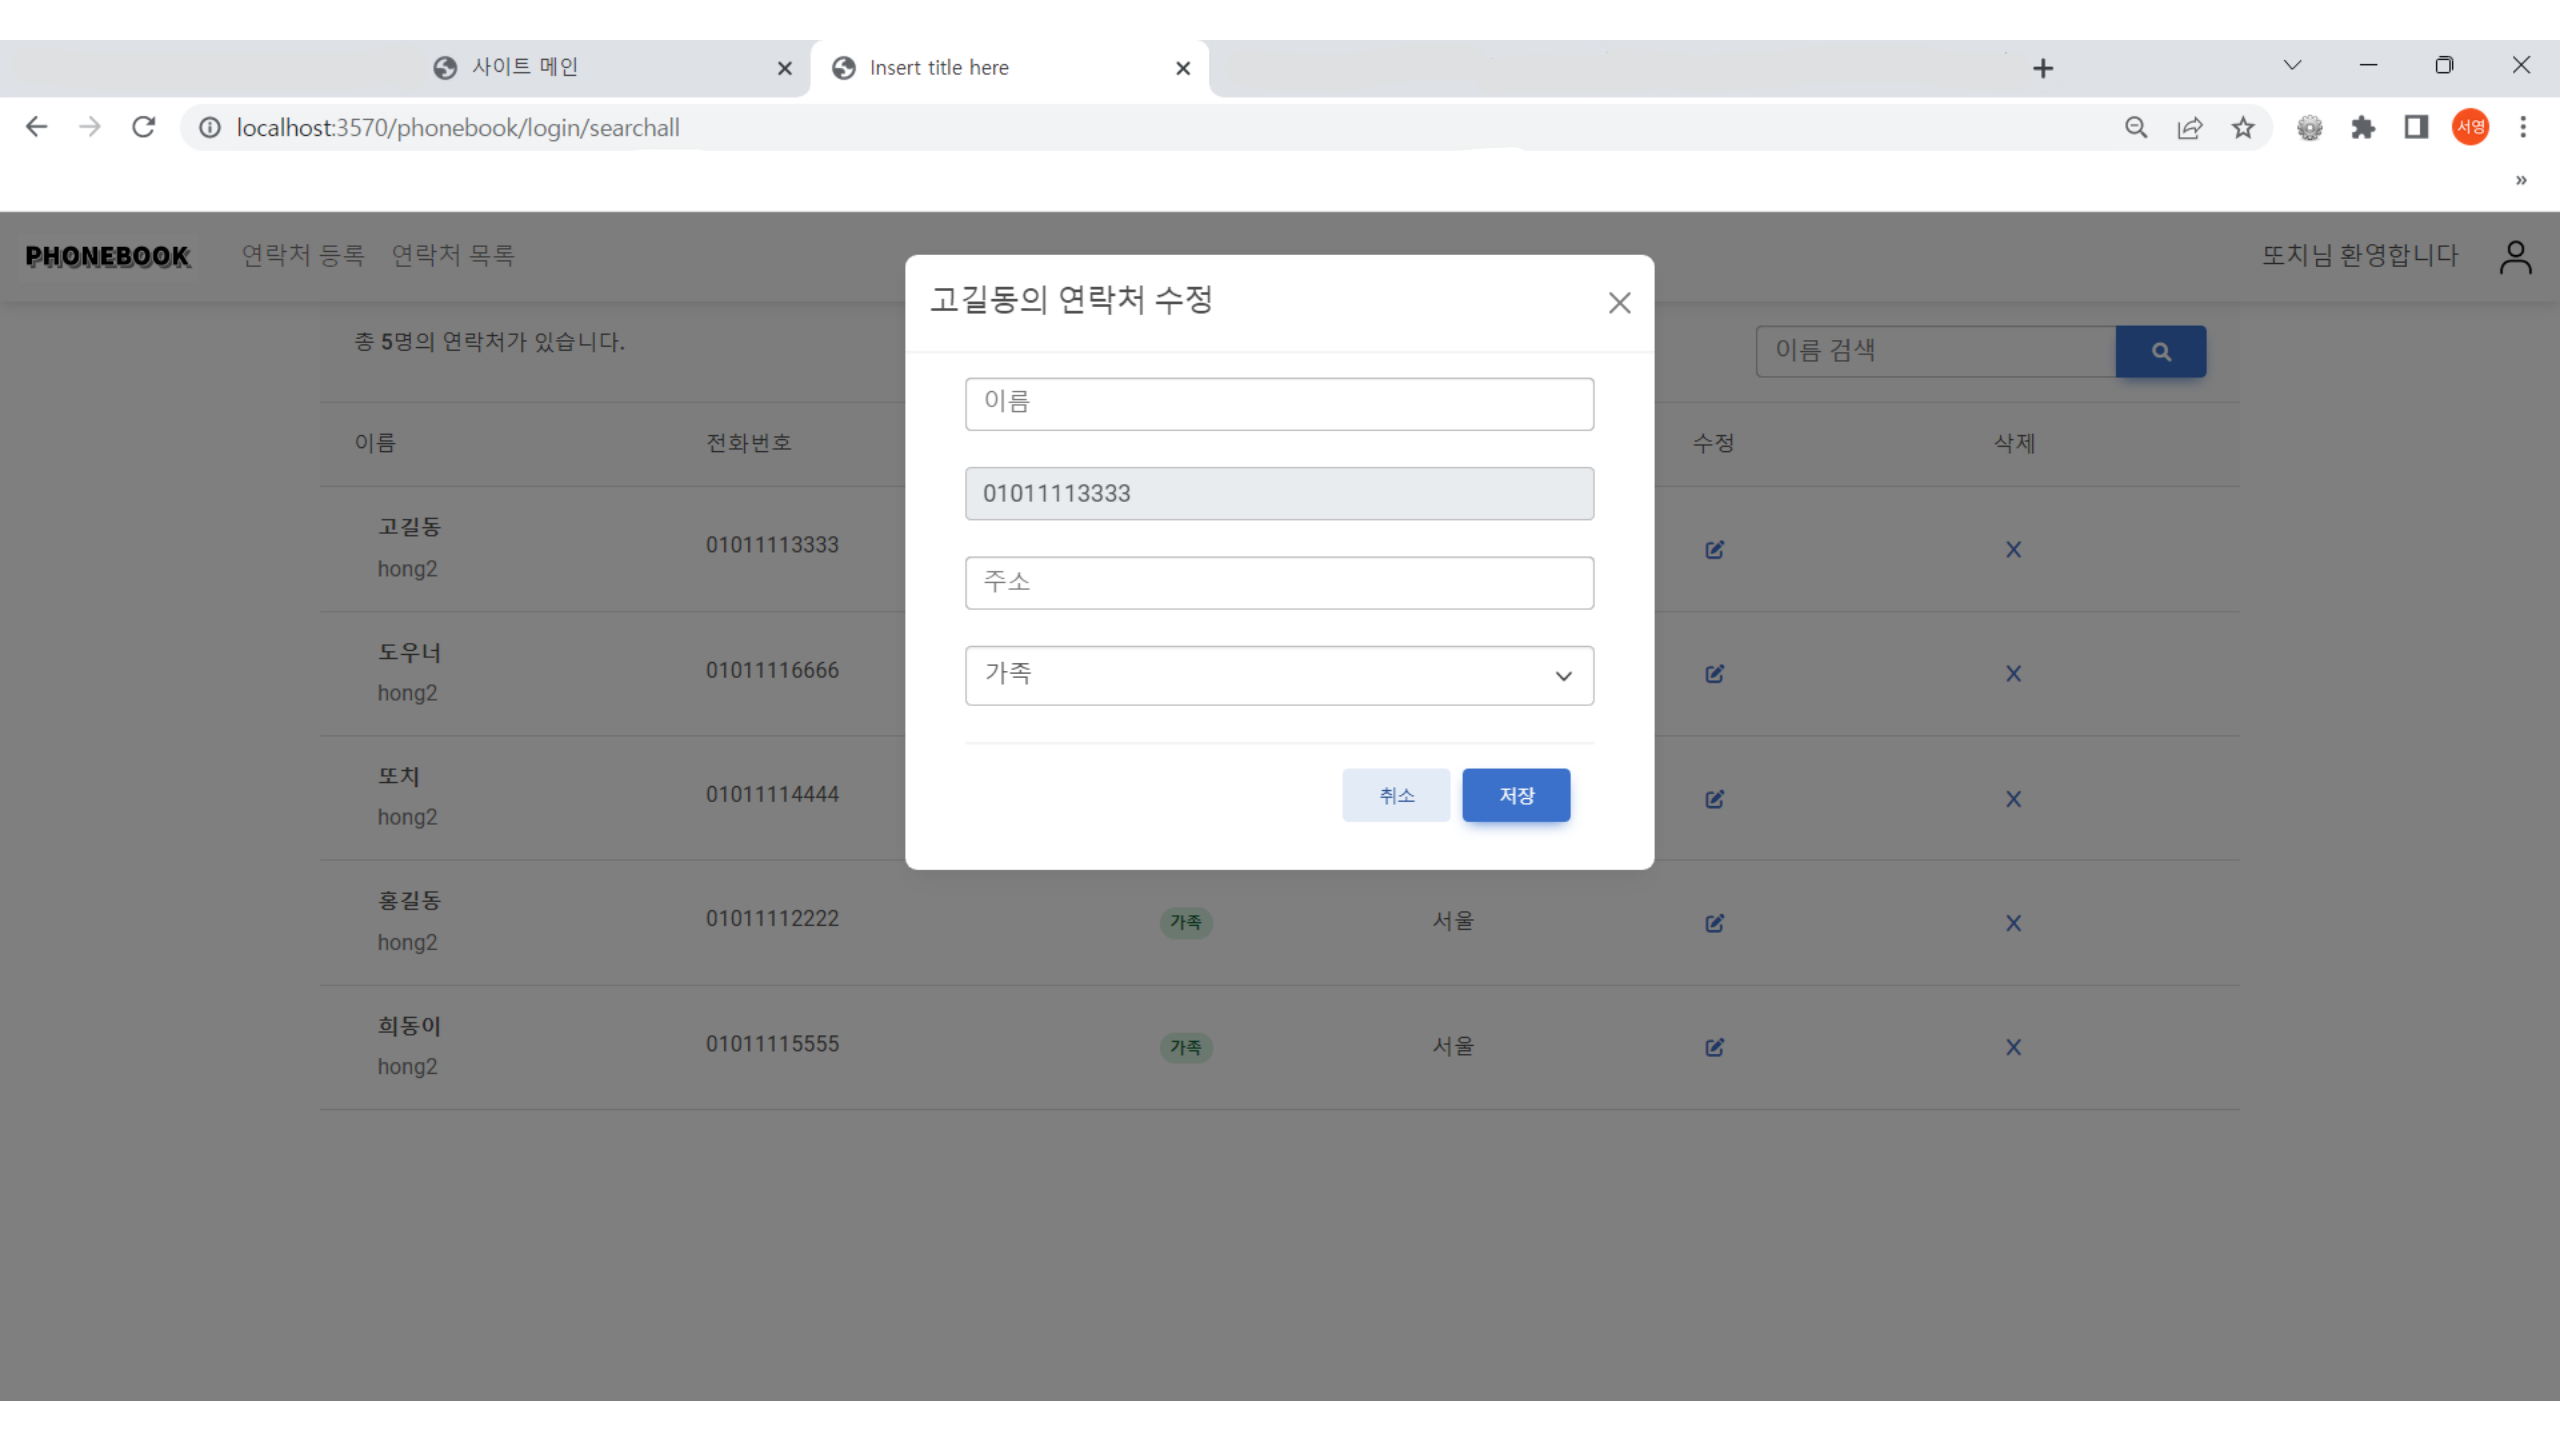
사이트 메인
Insert title here
localhost:3570/phonebook/login/searchall
서영

PHONEBOOK 연락처 등록 연락처 목록 또치님 환영합니다

총 5명의 연락처가 있습니다.

이름 검색

| 이름 | 전화번호 | | | 수정 | 삭제 |
|---|---|---|---|---|---|
| 고길동 hong2 | 01011113333 | | | | X |
| 도우너 hong2 | 01011116666 | | | | X |
| 또치 hong2 | 01011114444 | | | | X |
| 홍길동 hong2 | 01011112222 | 가족 | 서울 | | X |
| 희동이 hong2 | 01011115555 | 가족 | 서울 | | X |

고길동의 연락처 수정
이름
01011113333
주소
가족
취소
저장